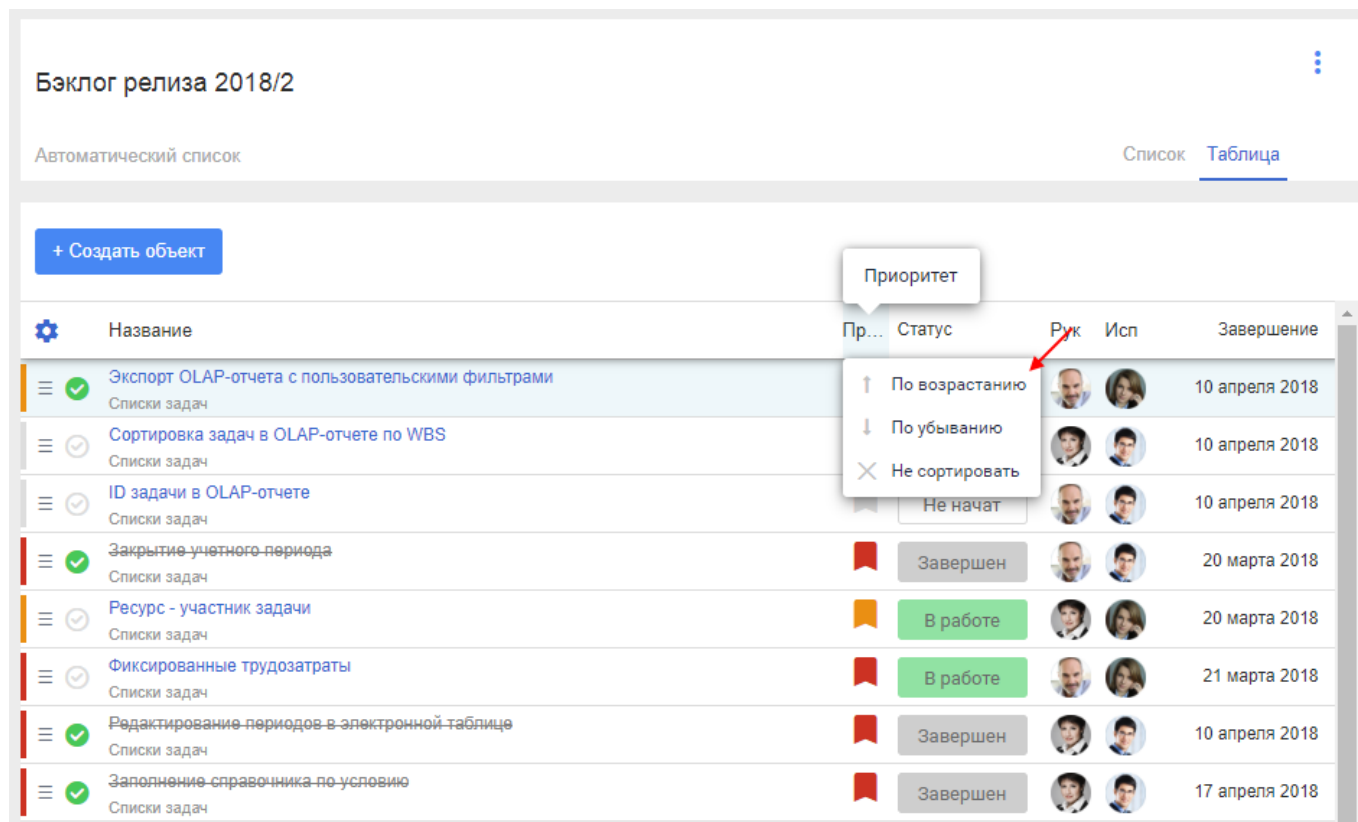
Бэклог релиза 2018/2

Автоматический список

Список Таблица

+ Создать объект

Приоритет

| | Название | Пр... | Статус | Рук | Исп | Завершение |
|---|---|---|---|---|---|---|
| | Экспорт OLAP-отчета с пользовательскими фильтрами<br>Списки задач | | | | | 10 апреля 2018 |
| | Сортировка задач в OLAP-отчете по WBS<br>Списки задач | | | | | 10 апреля 2018 |
| | ID задачи в OLAP-отчете<br>Списки задач | | Не начат | | | 10 апреля 2018 |
| | Закрытие учетного периода<br>Списки задач | | Завершен | | | 20 марта 2018 |
| | Ресурс - участник задачи<br>Списки задач | | В работе | | | 20 марта 2018 |
| | Фиксированные трудозатраты<br>Списки задач | | В работе | | | 21 марта 2018 |
| | Редактирование периодов в электронной таблице<br>Списки задач | | Завершен | | | 10 апреля 2018 |
| | Заполнение справочника по условию<br>Списки задач | | Завершен | | | 17 апреля 2018 |

По возрастанию
По убыванию
Не сортировать